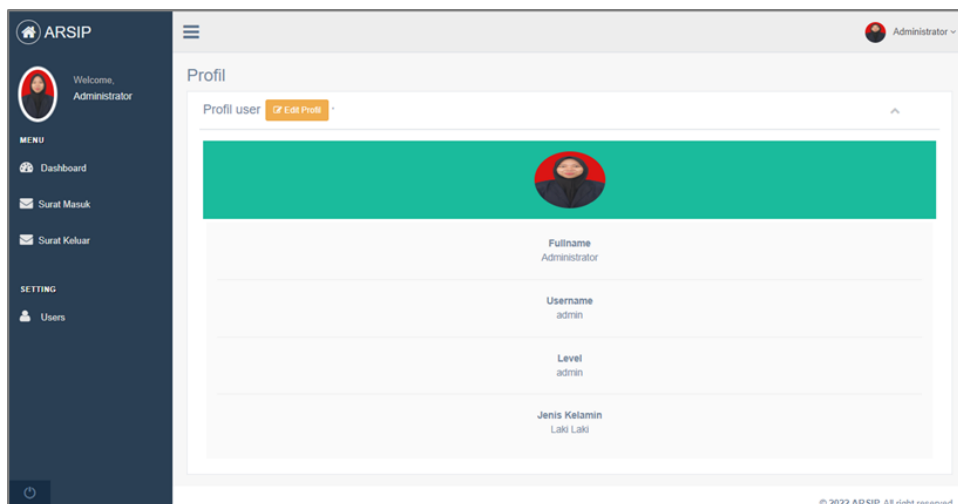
ARSIP

Welcome,
Administrator

MENU

Dashboard

Surat Masuk

Surat Keluar

SETTING

Users

Administrator

Profil

Profil user Edit Profil

Fullname
Administrator

Username
admin

Level
admin

Jenis Kelamin
Laki Laki

© 2022 ARSIP. All right reserved